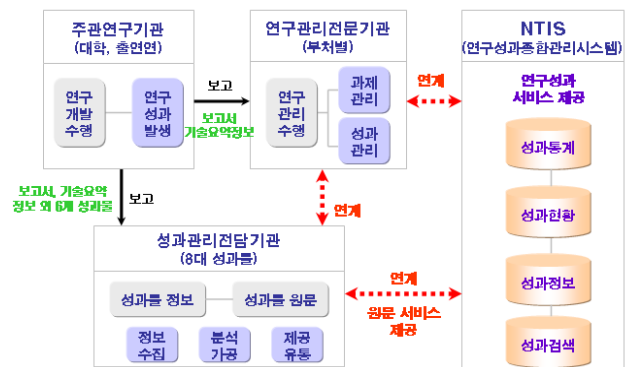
주관연구기관
(대학, 출연연)

연구 개발 수행

연구 성과 발생

보고

보고서 기술요약정보

연구관리전문기관
(부처별)

연구 관리 수행

과제 관리

성과 관리

연계

NTIS
(연구성과종합관리시스템)

연구성과 서비스 제공

성과통계

성과현황

성과정보

성과검색

보고서, 기술요약 정보 외 6개 성과물

보고

연계

성과관리전담기관
(8대 성과물)

성과물 정보

성과물 원문

정보 수집

분석 가공

제공 유통

연계

원문 서비스 제공